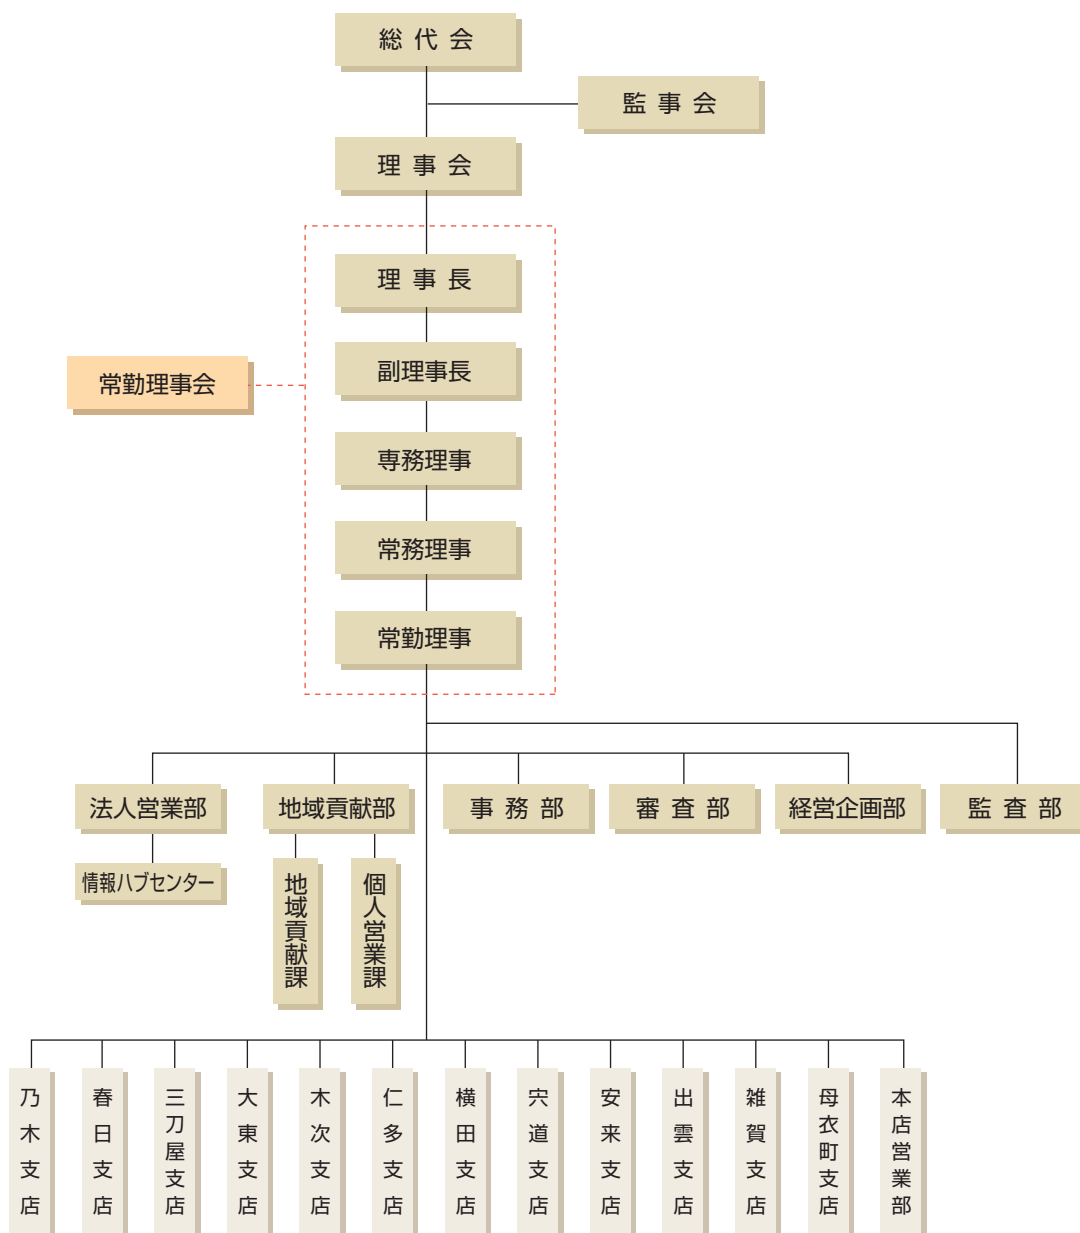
総代会

監事会

理事会

理事長

副理事長

専務理事

常務理事

常勤理事

常勤理事会

法人営業部

情報ハブセンター

地域貢献部

地域貢献課

個人営業課

事務部

審査部

経営企画部

監査部

乃木支店

春日支店

三刀屋支店

大東支店

木次支店

仁多支店

横田支店

宍道支店

安来支店

出雲支店

雑賀支店

母衣町支店

本店営業部